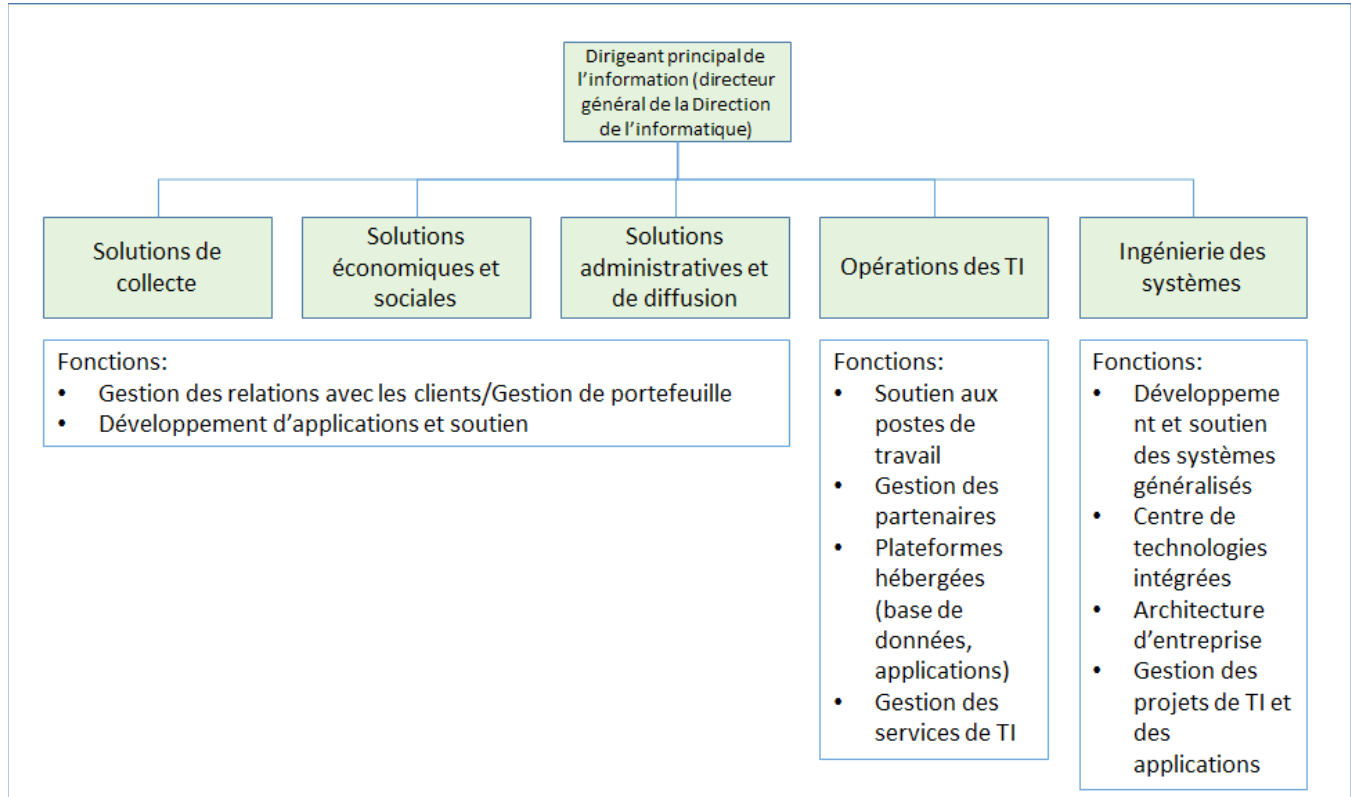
Dirigeant principal de l’information (directeur général de la Direction de l’informatique)

Solutions de collecte

Solutions économiques et sociales

Solutions administratives et de diffusion

Opérations des TI

Ingénierie des systèmes

Fonctions:
- Gestion des relations avec les clients/Gestion de portefeuille
- Développement d’applications et soutien

Fonctions:
- Soutien aux postes de travail
- Gestion des partenaires
- Plateformes hébergées (base de données, applications)
- Gestion des services de TI

Fonctions:
- Développement et soutien des systèmes généralisés
- Centre de technologies intégrées
- Architecture d’entreprise
- Gestion des projets de TI et des applications